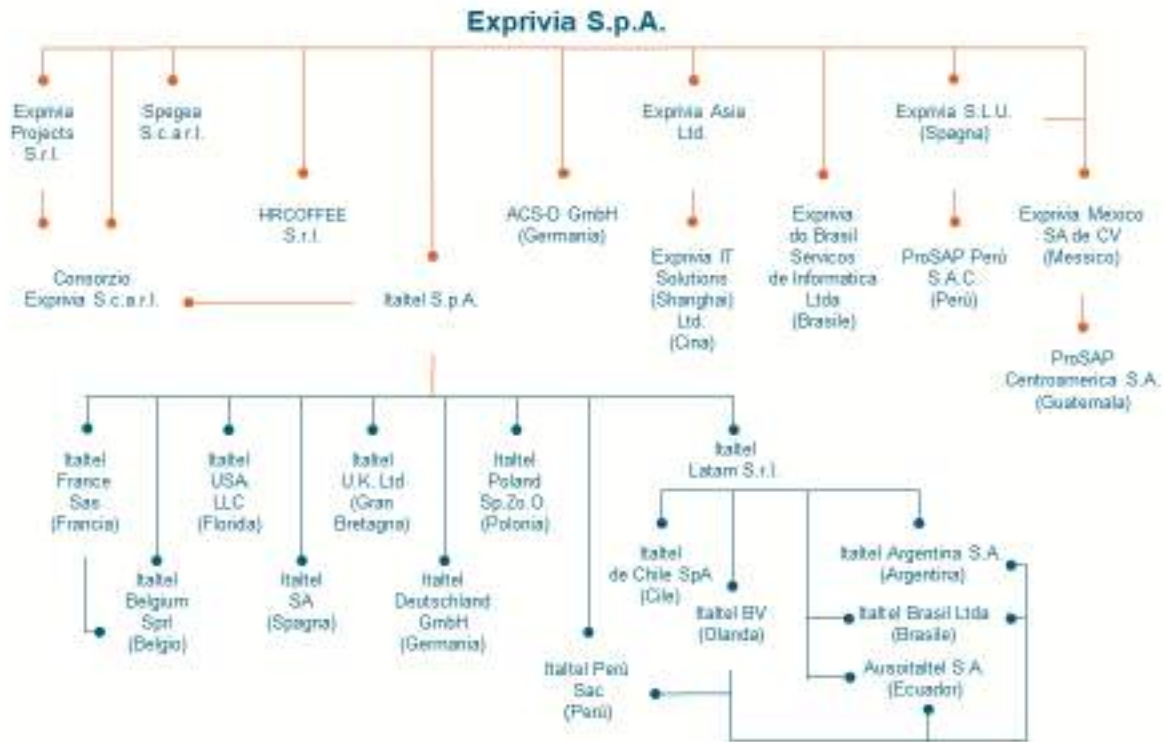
Exprivia S.p.A.

Exprivia Projects S.r.l.

Spegea S.c.a.r.l.

HRCOFFEE S.r.l.

ACS-D GmbH (Germania)

Exprivia Asia Ltd.

Exprivia IT Solutions (Shanghai) Ltd. (Cina)

Exprivia do Brasil Servicos de Informatica Ltda (Brasile)

Exprivia S.L.U. (Spagna)

ProSAP Perù S.A.C. (Perù)

Exprivia Mexico SA de CV (Messico)

ProSAP Centroamerica S.A. (Guatemala)

Consorzio Exprivia S.c.a.r.l.

Italtel S.p.A.

Italtel France Sas (Francia)

Italtel Belgium Sprl (Belgio)

Italtel USA LLC (Florida)

Italtel SA (Spagna)

Italtel U.K. Ltd (Gran Bretagna)

Italtel Deutschland GmbH (Germania)

Italtel Poland Sp.Zo.O (Polonia)

Italtel Perù Sac (Perù)

Italtel Latam S.r.l.

Italtel de Chile SpA (Cile)

Italtel BV (Olanda)

Italtel Argentina S.A. (Argentina)

Italtel Brasil Ltda (Brasile)

Ausoitaltel S.A. (Ecuador)